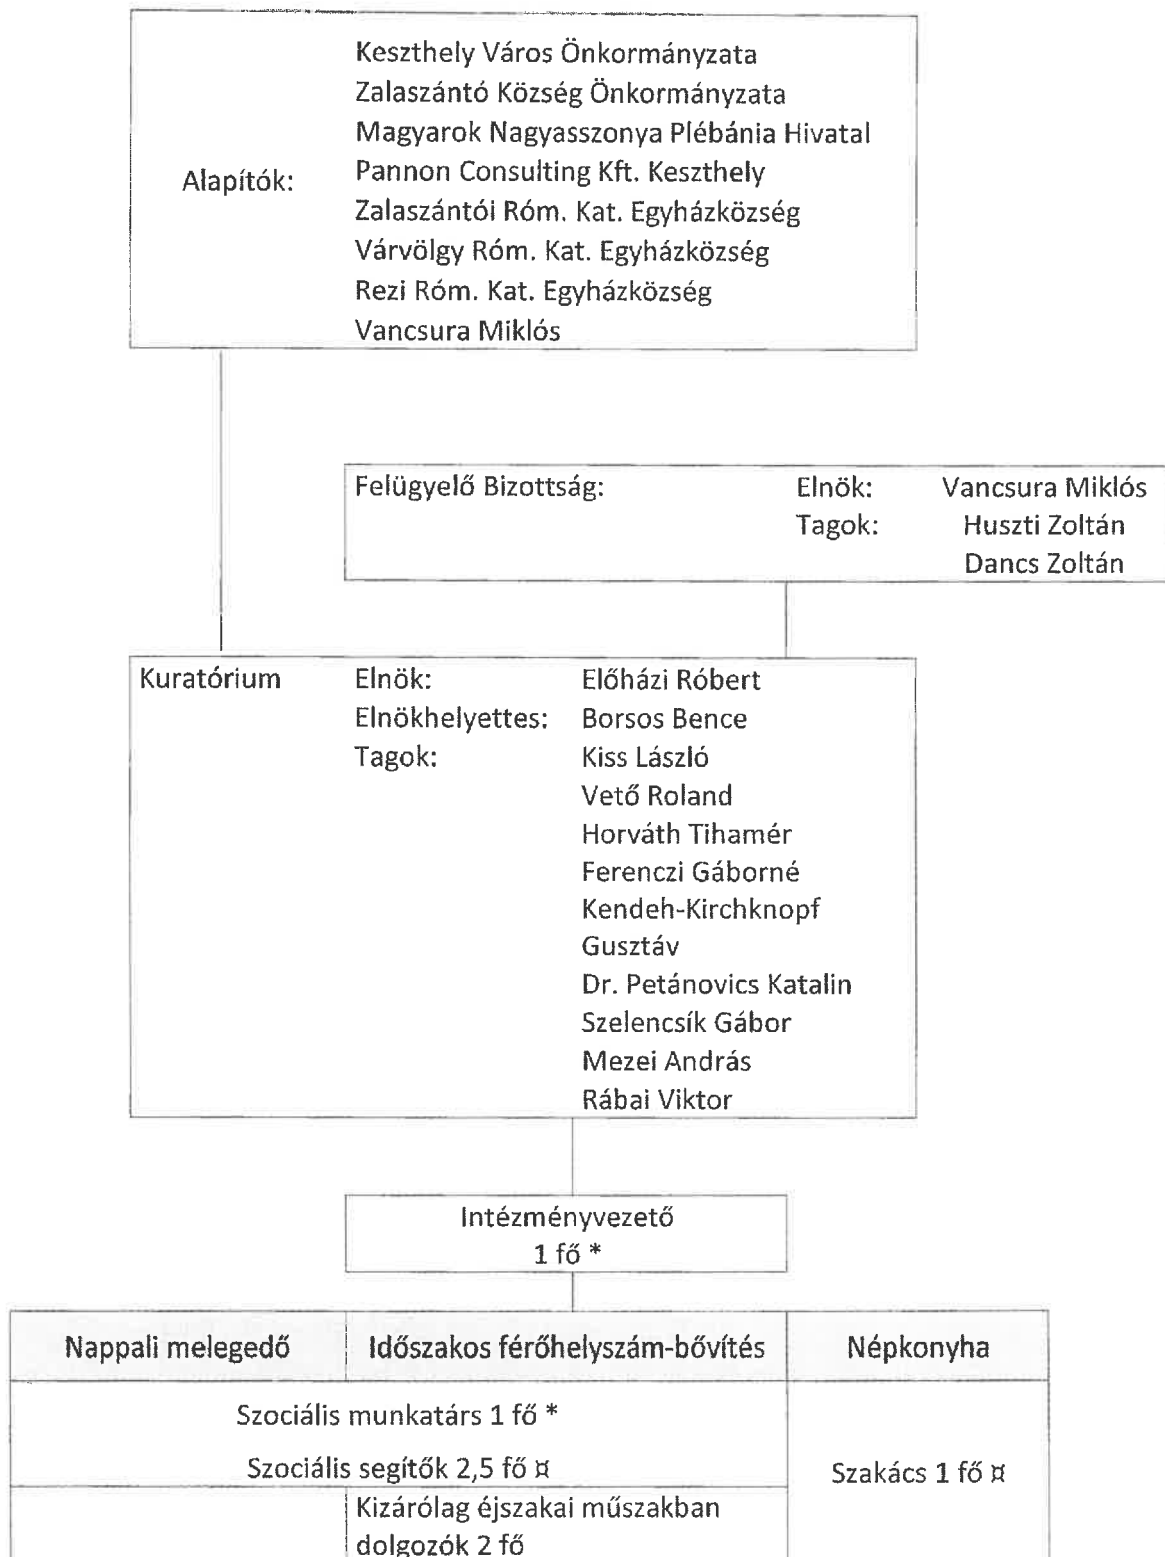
Alapítók:

Keszthely Város Önkormányzata
Zalaszántó Község Önkormányzata
Magyarok Nagyasszonya Plébánia Hivatal
Pannon Consulting Kft. Keszthely
Zalaszántói Róm. Kat. Egyházközség
Várvölgy Róm. Kat. Egyházközség
Rezi Róm. Kat. Egyházközség
Vancsura Miklós

Felügyelő Bizottság: Elnök: Vancsura Miklós
Tagok: Huszti Zoltán
Dancs Zoltán

Kuratórium
Elnök: Előházi Róbert
Elnökhelyettes: Borsos Bence
Tagok: Kiss László
Vető Roland
Horváth Tihamér
Ferenczi Gáborné
Kendeh-Kirchknopf Gusztáv
Dr. Petánovics Katalin
Szelencsík Gábor
Mezei András
Rábai Viktor

Intézményvezető
1 fő *

| Nappali melegedő | Időszakos férőhelyszám-bővítés | Népkonyha |
|---|---|---|
| Szociális munkatárs 1 fő * | | Szakács 1 fő ¤ |
| Szociális segítők 2,5 fő ¤ | | |
| | Kizárólag éjszakai műszakban dolgozók 2 fő | |